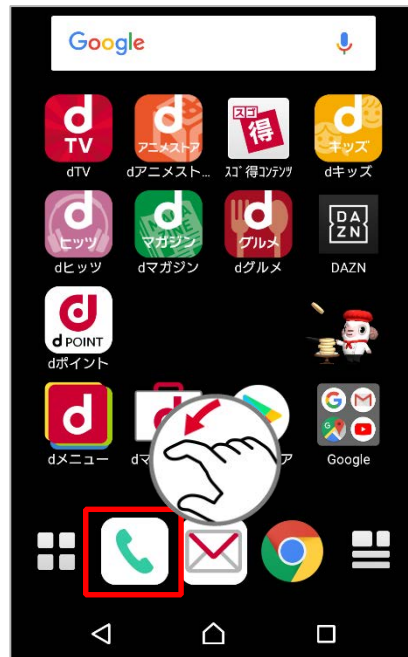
Google

d TV
dTV

d アニメストア
dアニメスト...

スゴ 得
ｽｺﾞ得ｺﾝﾃﾝﾂ

d キッズ
dキッズ

d ヒッツ
dヒッツ

d マガジン
dマガジン

d グルメ
dグルメ

DA ZN
DAZN

d POINT
dポイント

d
dメニュー

dマ

ア

G M
Google